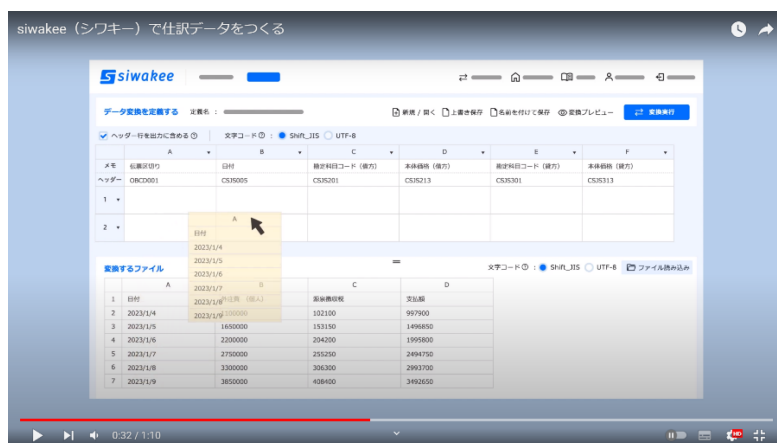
siwakee（シワキー）で仕訳データをつくる

siwakee

データ変換を定義する　定義名：

新規 / 開く　上書き保存　名前を付けて保存　変換プレビュー　変換実行

ヘッダー行を出力に含める　文字コード：Shift_JIS　UTF-8

| | A | B | C | D | E | F |
|---|---|---|---|---|---|---|
| メモ | 伝票区切り | 日付 | 勘定科目コード（借方） | 本体価格（借方） | 勘定科目コード（貸方） | 本体価格（貸方） |
| ヘッダー | OBCD001 | CSJS005 | CSJS201 | CSJS213 | CSJS301 | CSJS313 |
| 1 | | | | | | |
| 2 | | | | | | |

A
日付
2023/1/4
2023/1/5
2023/1/6
2023/1/7
2023/1/8
2023/1/9

変換するファイル　文字コード：Shift_JIS　UTF-8　ファイル読み込み

| | A | B | C | D |
|---|---|---|---|---|
| 1 | 日付 | 支払額（税込） | 源泉徴収税 | 支払額 |
| 2 | 2023/1/4 | 1100000 | 102100 | 997900 |
| 3 | 2023/1/5 | 1650000 | 153150 | 1496850 |
| 4 | 2023/1/6 | 2200000 | 204200 | 1995800 |
| 5 | 2023/1/7 | 2750000 | 255250 | 2494750 |
| 6 | 2023/1/8 | 3300000 | 306300 | 2993700 |
| 7 | 2023/1/9 | 3850000 | 408400 | 3492650 |

0:32 / 1:10